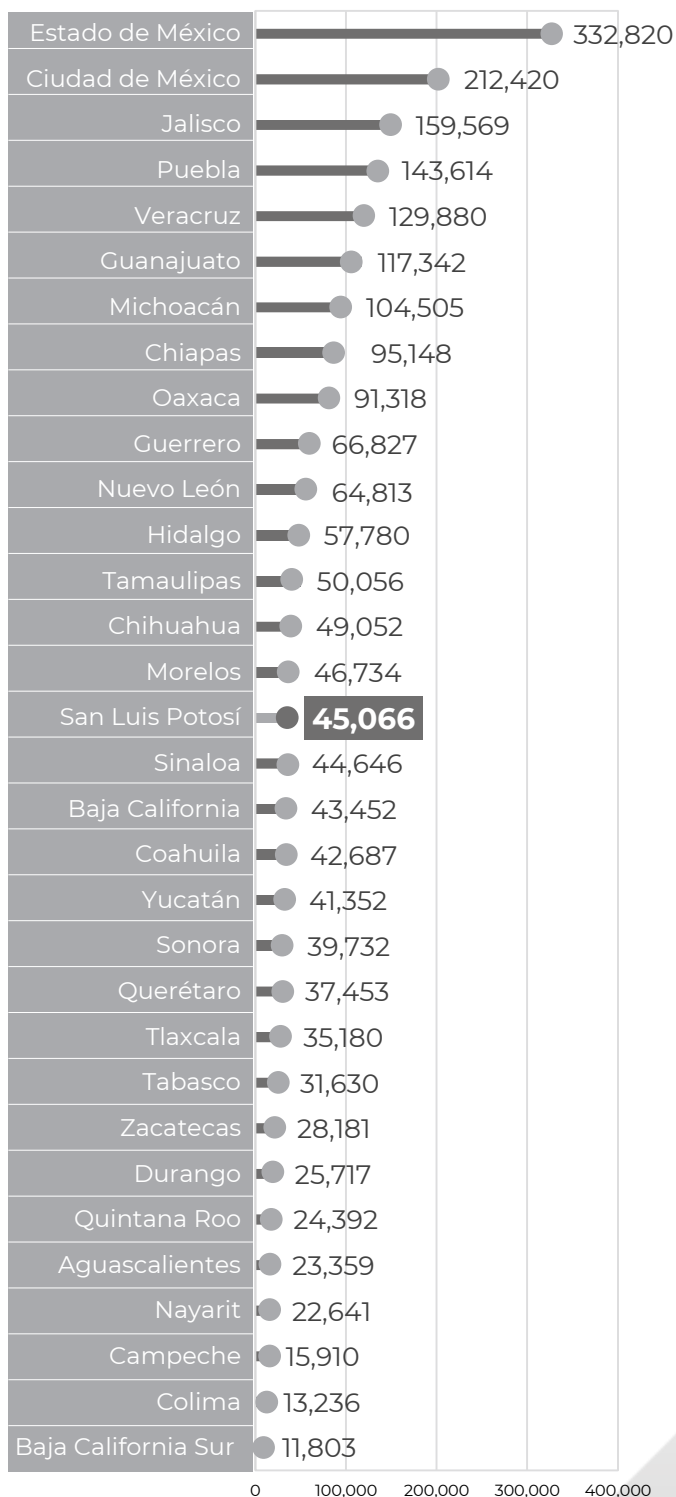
| Estado | Valor |
|---|---|
| Estado de México | 332,820 |
| Ciudad de México | 212,420 |
| Jalisco | 159,569 |
| Puebla | 143,614 |
| Veracruz | 129,880 |
| Guanajuato | 117,342 |
| Michoacán | 104,505 |
| Chiapas | 95,148 |
| Oaxaca | 91,318 |
| Guerrero | 66,827 |
| Nuevo León | 64,813 |
| Hidalgo | 57,780 |
| Tamaulipas | 50,056 |
| Chihuahua | 49,052 |
| Morelos | 46,734 |
| San Luis Potosí | 45,066 |
| Sinaloa | 44,646 |
| Baja California | 43,452 |
| Coahuila | 42,687 |
| Yucatán | 41,352 |
| Sonora | 39,732 |
| Querétaro | 37,453 |
| Tlaxcala | 35,180 |
| Tabasco | 31,630 |
| Zacatecas | 28,181 |
| Durango | 25,717 |
| Quintana Roo | 24,392 |
| Aguascalientes | 23,359 |
| Nayarit | 22,641 |
| Campeche | 15,910 |
| Colima | 13,236 |
| Baja California Sur | 11,803 |

0 100,000 200,000 300,000 400,000